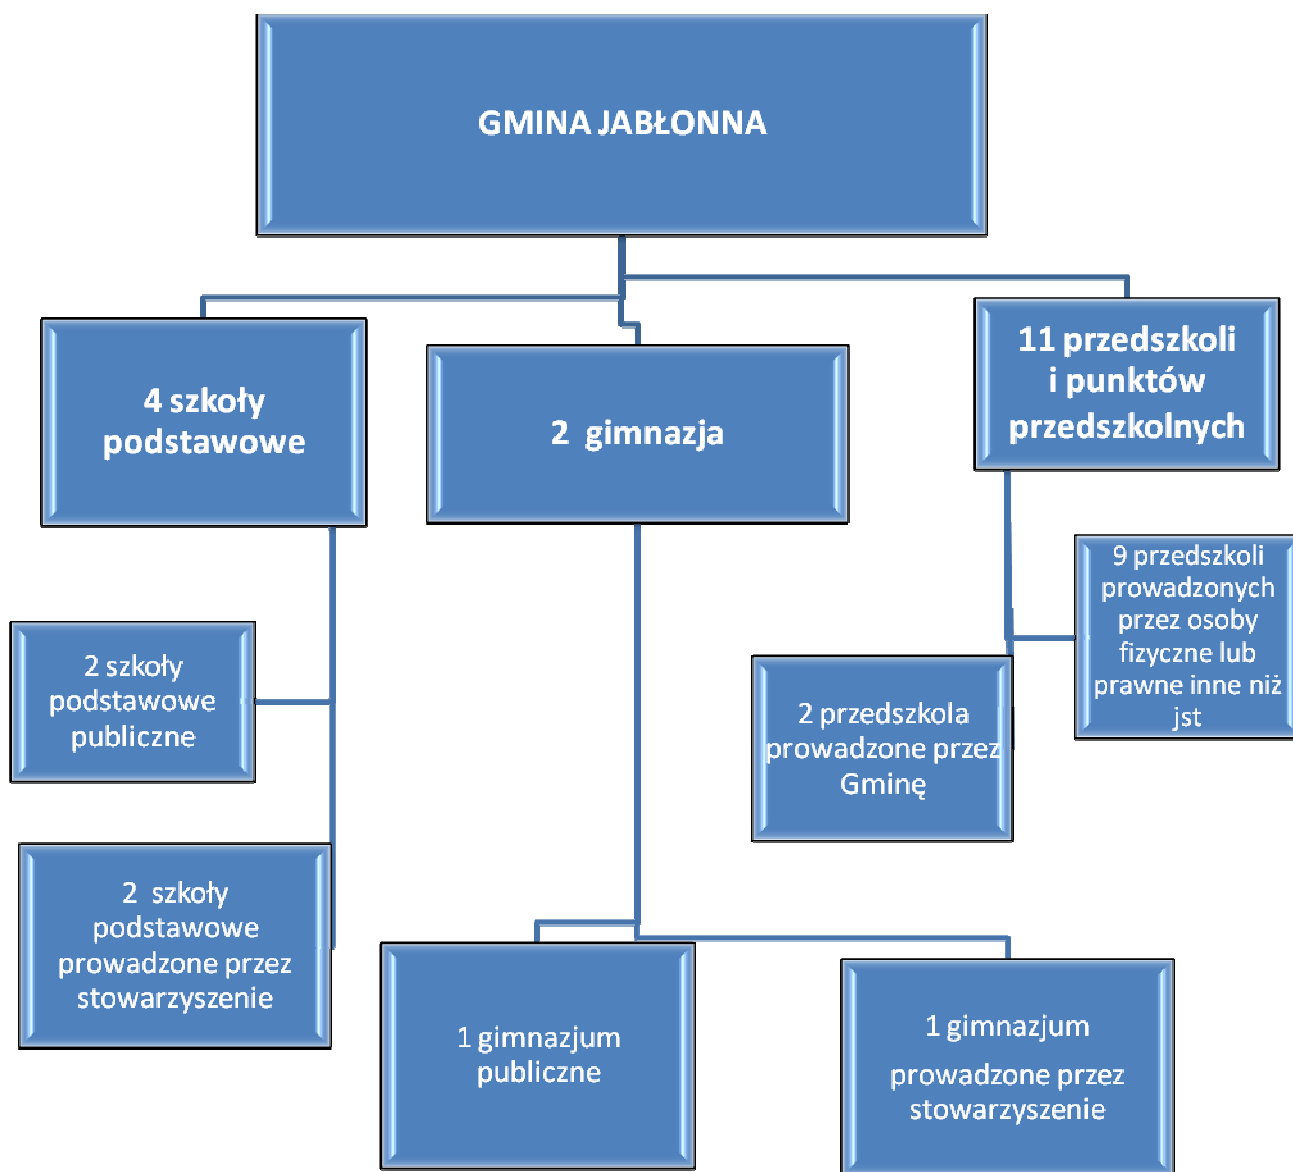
GMINA JABŁONNA

4 szkoły podstawowe

2 gimnazja

11 przedszkoli i punktów przedszkolnych

9 przedszkoli prowadzonych przez osoby fizyczne lub prawne inne niż jst

2 szkoły podstawowe publiczne

2 przedszkola prowadzone przez Gminę

2 szkoły podstawowe prowadzone przez stowarzyszenie

1 gimnazjum publiczne

1 gimnazjum prowadzone przez stowarzyszenie